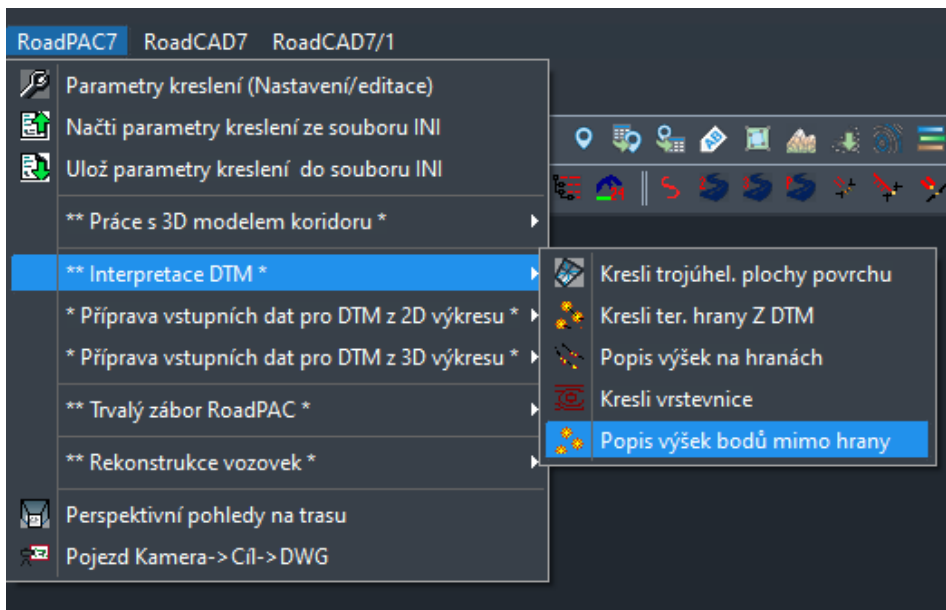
RoadPAC7 RoadCAD7 RoadCAD7/1

Parametry kreslení (Nastavení/editace)
Načti parametry kreslení ze souboru INI
Ulož parametry kreslení do souboru INI
** Práce s 3D modelem koridoru *
** Interpretace DTM *
* Příprava vstupních dat pro DTM z 2D výkresu *
* Příprava vstupních dat pro DTM z 3D výkresu *
** Trvalý zábor RoadPAC *
** Rekonstrukce vozovek *
Perspektivní pohledy na trasu
Pojezd Kamera->Cíl->DWG

Kresli trojúhel. plochy povrchu
Kresli ter. hrany Z DTM
Popis výšek na hranách
Kresli vrstevnice
Popis výšek bodů mimo hrany